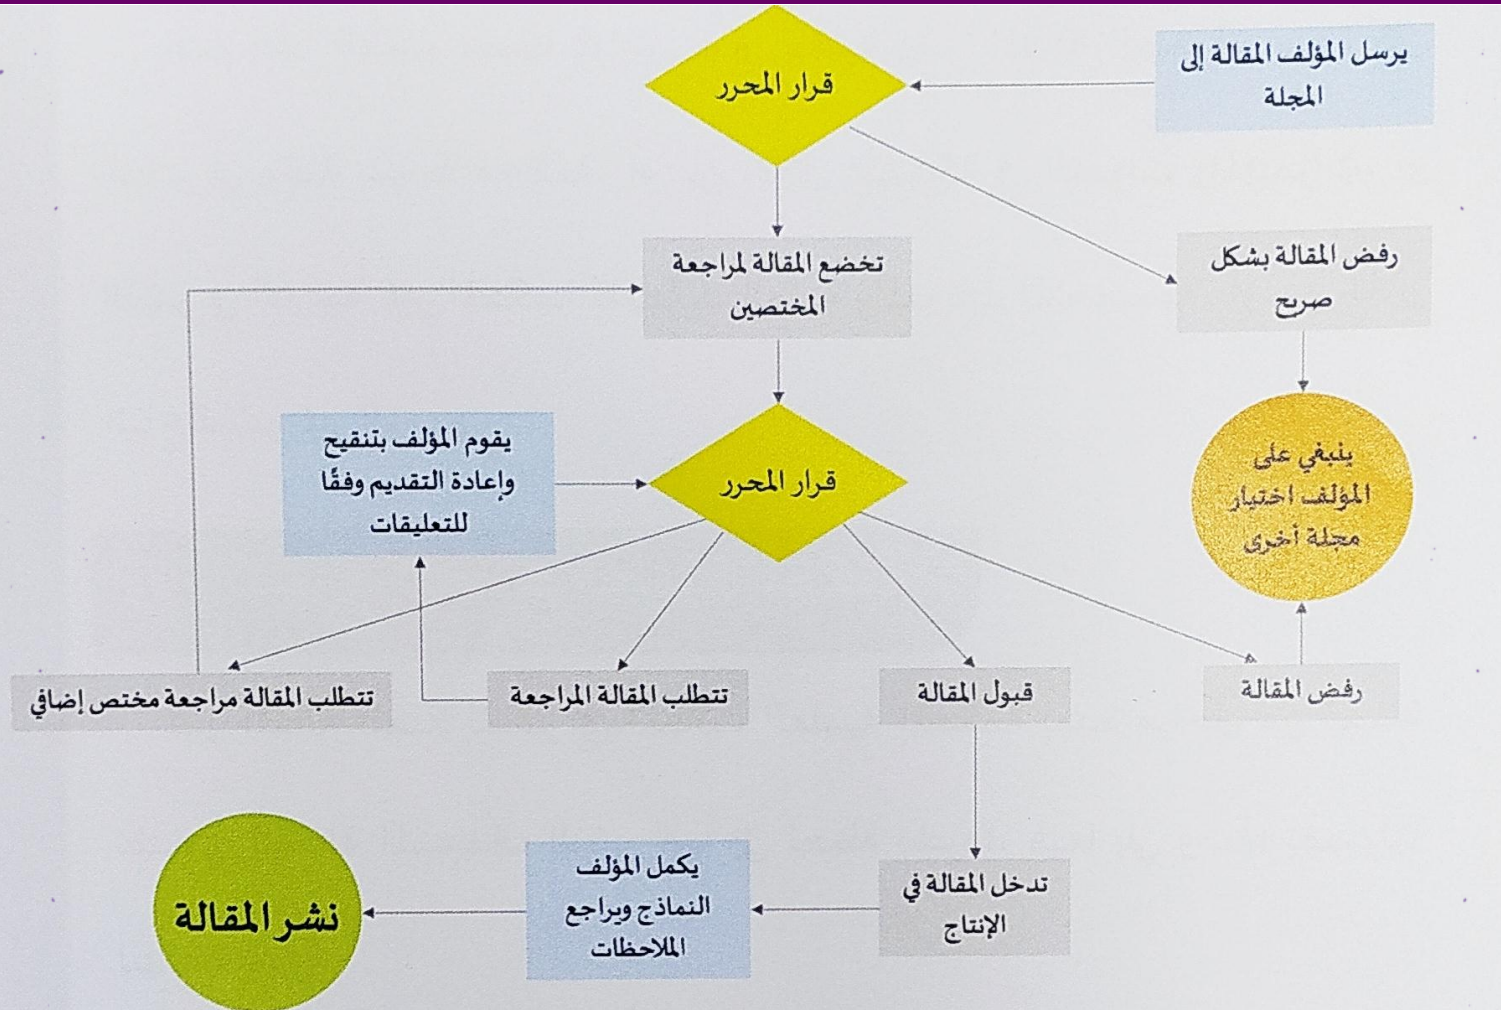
يرسل المؤلف المقالة إلى المجلة

قرار المحرر

رفض المقالة بشكل صريح

تخضع المقالة لمراجعة المختصين

ينبغي على المؤلف اختيار مجلة أخرى

يقوم المؤلف بتنقيح وإعادة التقديم وفقًا للتعليقات

قرار المحرر

تتطلب المقالة مراجعة مختص إضافي

تتطلب المقالة المراجعة

قبول المقالة

رفض المقالة

تدخل المقالة في الإنتاج

يكمل المؤلف النماذج ويراجع الملاحظات

نشر المقالة